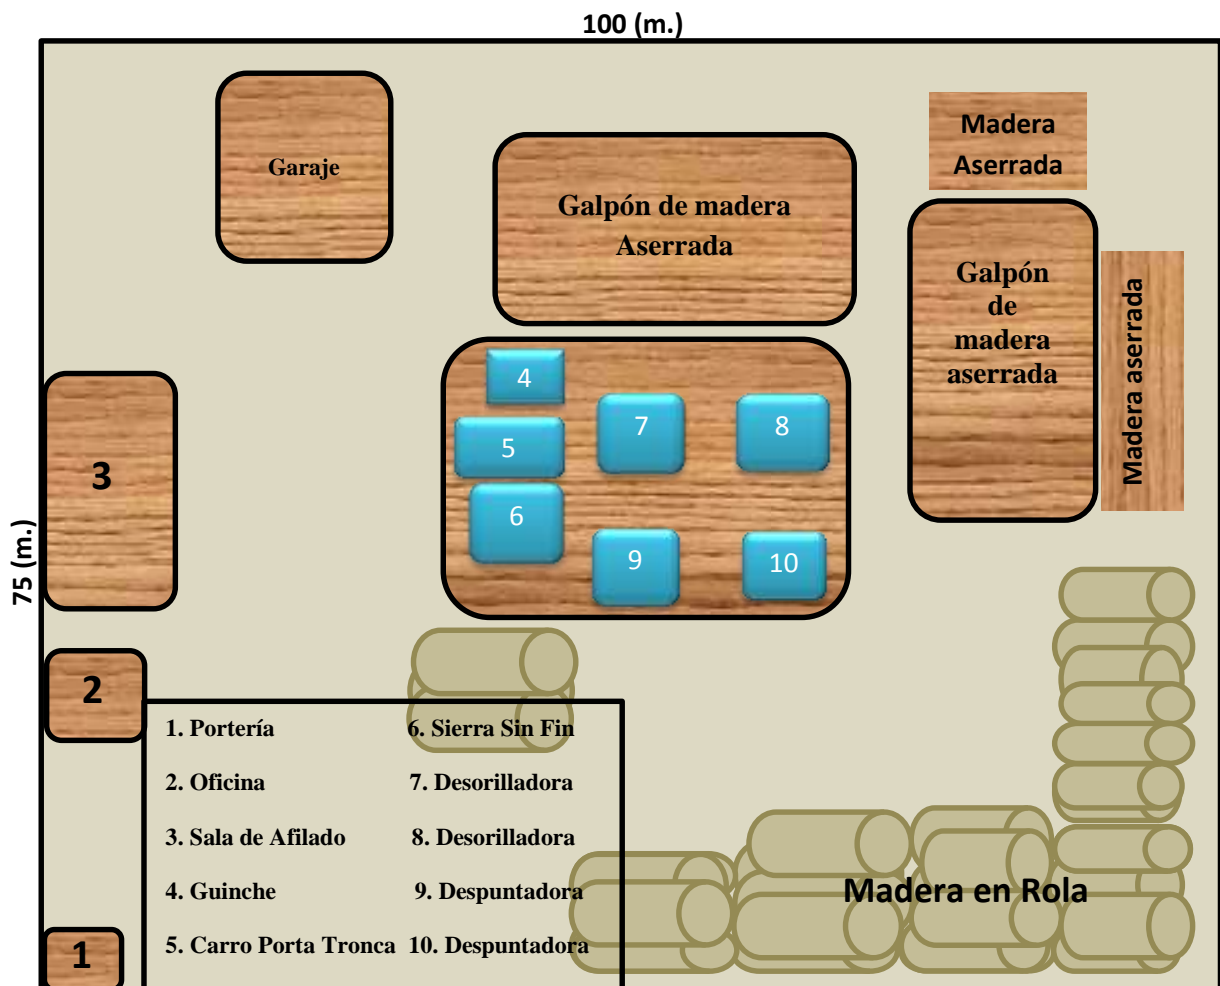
100 (m.)

Garaje

Galpón de madera Aserrada

Madera Aserrada

Galpón de madera aserrada

Madera aserrada

75 (m.)

3

4

5

6

7

8

9

10

2

1

1. Portería
2. Oficina
3. Sala de Afilado
4. Guinche
5. Carro Porta Tronca

6. Sierra Sin Fin
7. Desorilladora
8. Desorilladora
9. Despuntadora
10. Despuntadora

Madera en Rola